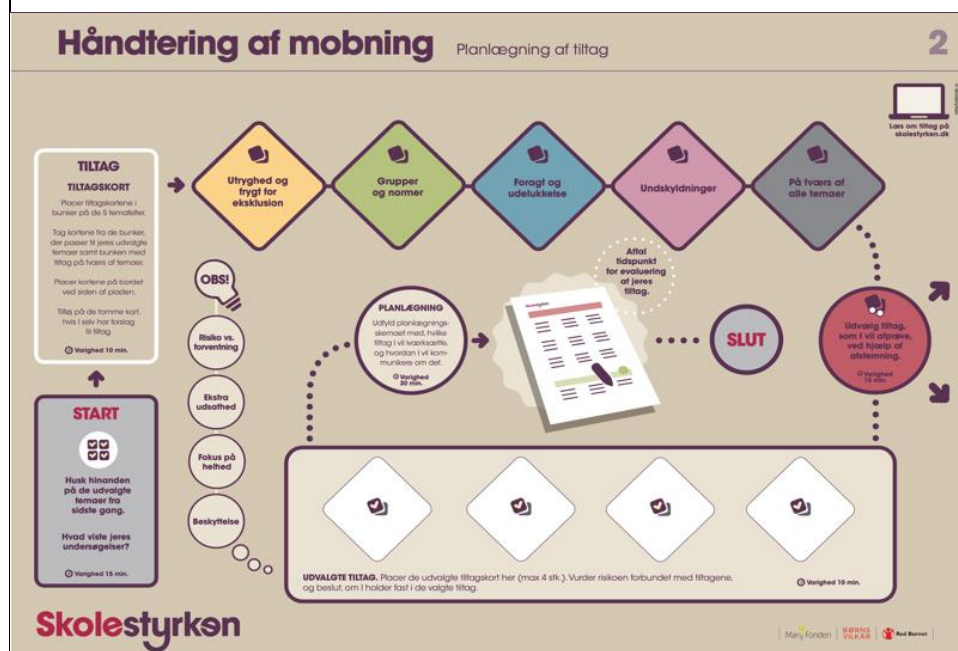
Håndtering af mobning Planlægning af tiltag

2

Læs om tiltag på skolestyrken.dk

TILTAG

TILTAGSKORT

Placer tiltagskortene i bunker på de 5 temafelter.

Tag kortene fra de bunker, der passer til jeres udvalgte temaer samt bunken med tiltag på tværs af temaer.

Placer kortene på bordet ved siden af pladen.

Tilføj på de tomme kort, hvis I selv har forslag til tiltag.

Varighed 10 min.

Utryghed og frygt for eksklusion

Grupper og normer

Foragt og udelukkelse

Undskyldninger

På tværs af alle temaer

OBS!

Risiko vs. forventning

Ekstra udsathed

Fokus på helhed

Beskyttelse

PLANLÆGNING

Udfyld planlægningsskemaet med, hvilke tiltag I vil iværksætte, og hvordan I vil kommunikere om det.

Varighed 30 min.

Aftal tidspunkt for evaluering af jeres tiltag.

SLUT

Udvælg tiltag, som I vil afprøve, ved hjælp af afstemning.

Varighed 15 min.

START

Husk hinanden på de udvalgte temaer fra sidste gang.

Hvad viste jeres undersøgelser?

Varighed 15 min.

UDVALGTE TILTAG. Placer de udvalgte tiltagskort her (max 4 stk.). Vurder risikoen forbundet med tiltagene, og beslut, om I holder fast i de valgte tiltag.

Varighed 10 min.

Skolestyrken

Mary Fonden | BØRNS VILKÅR | Red Barnet